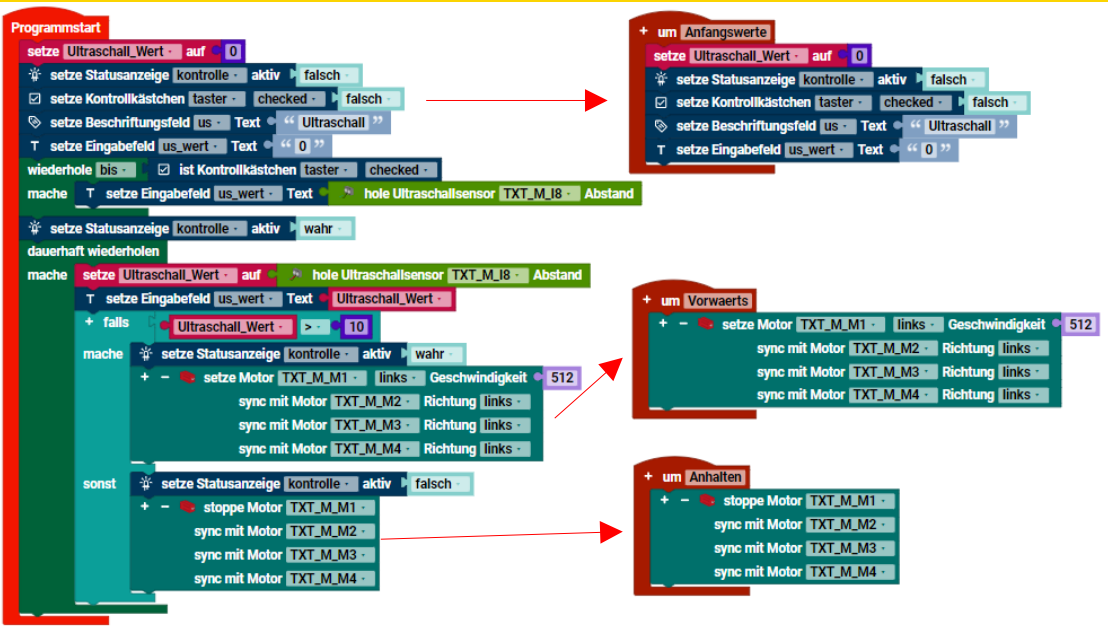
Programmstart
setze Ultraschall_Wert auf 0
setze Statusanzeige kontrolle aktiv falsch
setze Kontrollkästchen taster checked falsch
setze Beschriftungsfeld us Text " Ultraschall "
setze Eingabefeld us_wert Text " 0 "
wiederhole bis ist Kontrollkästchen taster checked
mache setze Eingabefeld us_wert Text hole Ultraschallsensor TXT_M_I8 Abstand
setze Statusanzeige kontrolle aktiv wahr
dauerhaft wiederholen
mache setze Ultraschall_Wert auf hole Ultraschallsensor TXT_M_I8 Abstand
setze Eingabefeld us_wert Text Ultraschall_Wert
+ falls Ultraschall_Wert > 10
mache setze Statusanzeige kontrolle aktiv wahr
+ − setze Motor TXT_M_M1 links Geschwindigkeit 512
sync mit Motor TXT_M_M2 Richtung links
sync mit Motor TXT_M_M3 Richtung links
sync mit Motor TXT_M_M4 Richtung links
sonst setze Statusanzeige kontrolle aktiv falsch
+ − stoppe Motor TXT_M_M1
sync mit Motor TXT_M_M2
sync mit Motor TXT_M_M3
sync mit Motor TXT_M_M4

+ um Anfangswerte
setze Ultraschall_Wert auf 0
setze Statusanzeige kontrolle aktiv falsch
setze Kontrollkästchen taster checked falsch
setze Beschriftungsfeld us Text " Ultraschall "
setze Eingabefeld us_wert Text " 0 "

+ um Vorwaerts
+ − setze Motor TXT_M_M1 links Geschwindigkeit 512
sync mit Motor TXT_M_M2 Richtung links
sync mit Motor TXT_M_M3 Richtung links
sync mit Motor TXT_M_M4 Richtung links

+ um Anhalten
+ − stoppe Motor TXT_M_M1
sync mit Motor TXT_M_M2
sync mit Motor TXT_M_M3
sync mit Motor TXT_M_M4